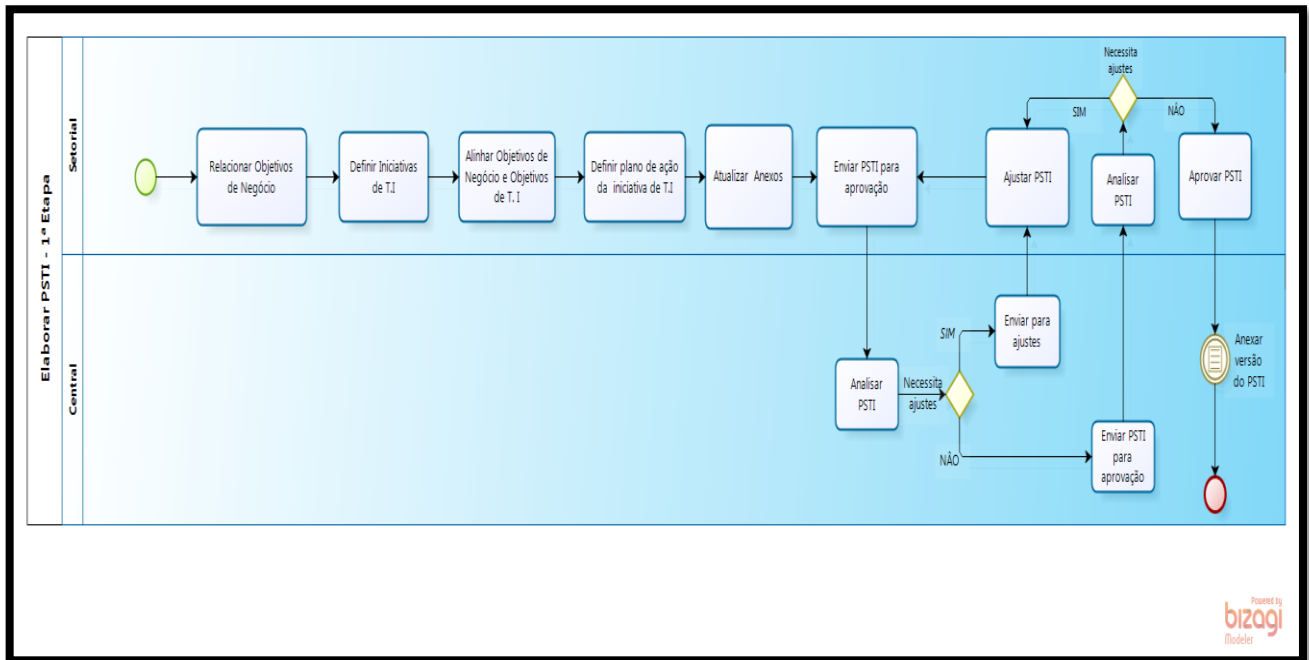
Elaborar PSTI - 1ª Etapa

Setorial

Relacionar Objetivos de Negócio

Definir Iniciativas de T.I

Alinhar Objetivos de Negócio e Objetivos de T. I

Definir plano de ação da iniciativa de T.I

Atualizar Anexos

Enviar PSTI para aprovação

Ajustar PSTI

Necessita ajustes

SIM

NÃO

Analisar PSTI

Aprovar PSTI

Central

Analisar PSTI

Necessita ajustes

SIM

Enviar para ajustes

NÃO

Enviar PSTI para aprovação

Anexar versão do PSTI

Powered by bizagi Modeler